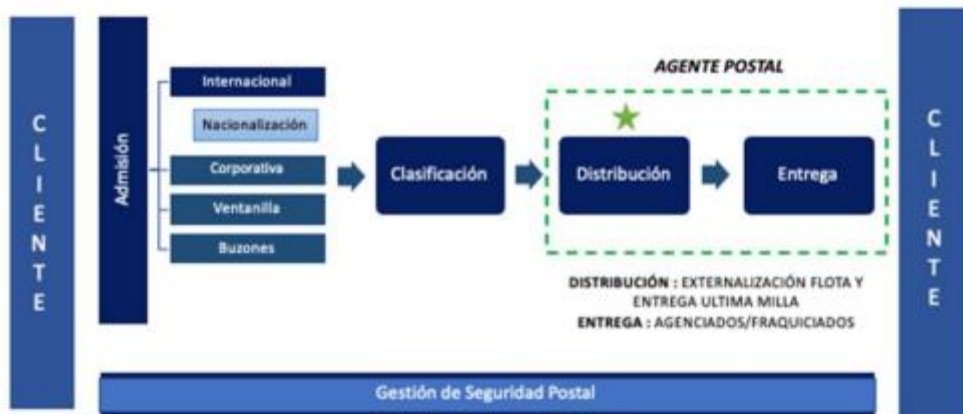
CLIENTE

Admisión

Internacional

Nacionalización

Corporativa

Ventanilla

Buzones

Clasificación

AGENTE POSTAL

Distribución

Entrega

DISTRIBUCIÓN : EXTERNALIZACIÓN FLOTA Y ENTREGA ULTIMA MILLA
ENTREGA : AGENCIADOS/FRAQUICIADOS

CLIENTE

Gestión de Seguridad Postal